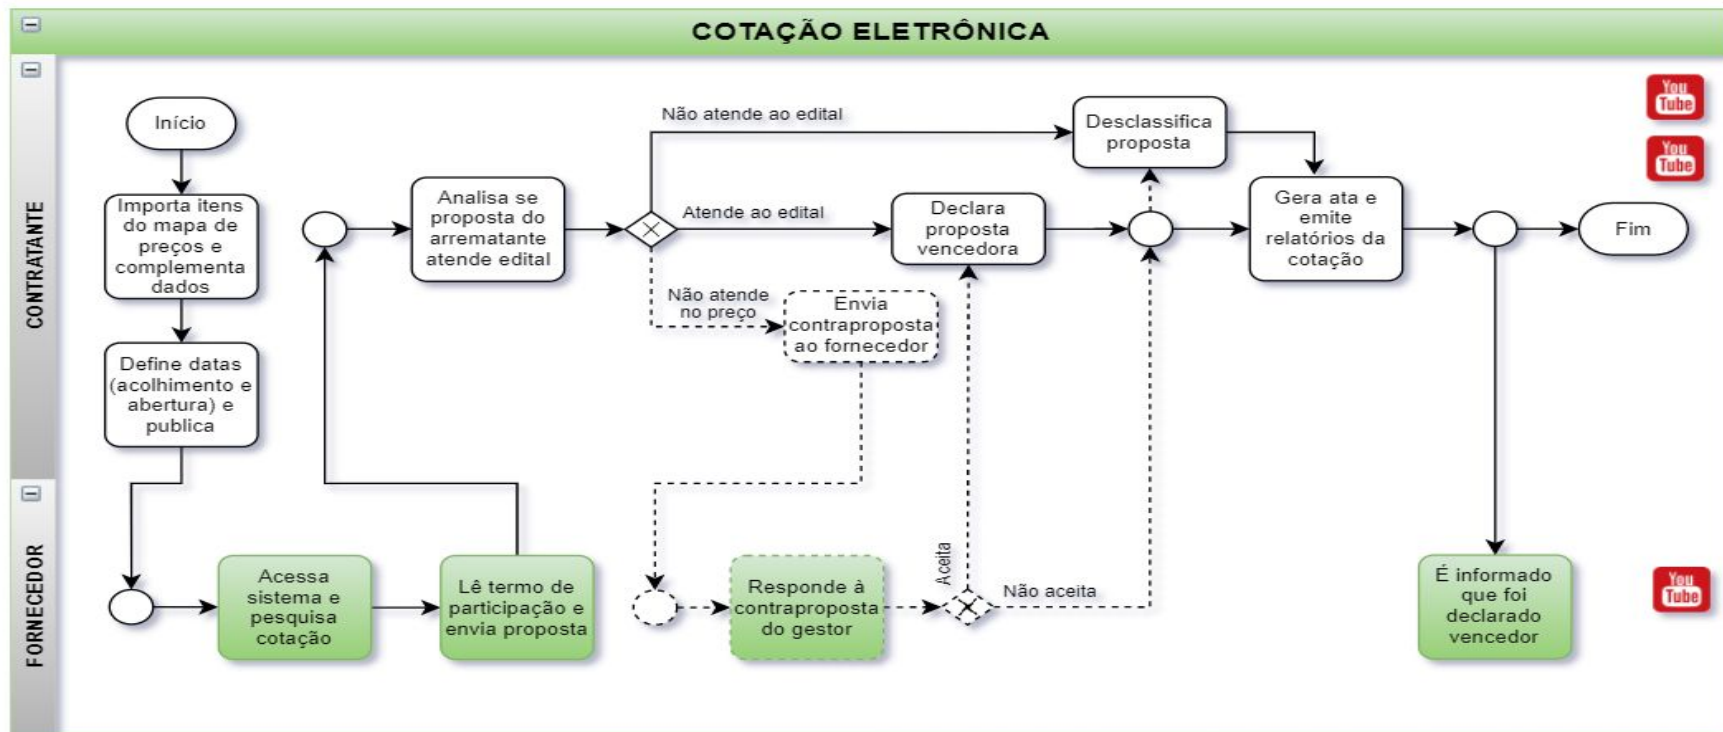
COTAÇÃO ELETRÔNICA

CONTRATANTE

Início

Importa itens do mapa de preços e complementa dados

Define datas (acolhimento e abertura) e publica

Analisa se proposta do arrematante atende edital

Não atende ao edital

Atende ao edital

Não atende no preço

Desclassifica proposta

Declara proposta vencedora

Envia contraproposta ao fornecedor

Gera ata e emite relatórios da cotação

Fim

You Tube

You Tube

FORNECEDOR

Acessa sistema e pesquisa cotação

Lê termo de participação e envia proposta

Responde à contraproposta do gestor

Aceita

Não aceita

É informado que foi declarado vencedor

You Tube